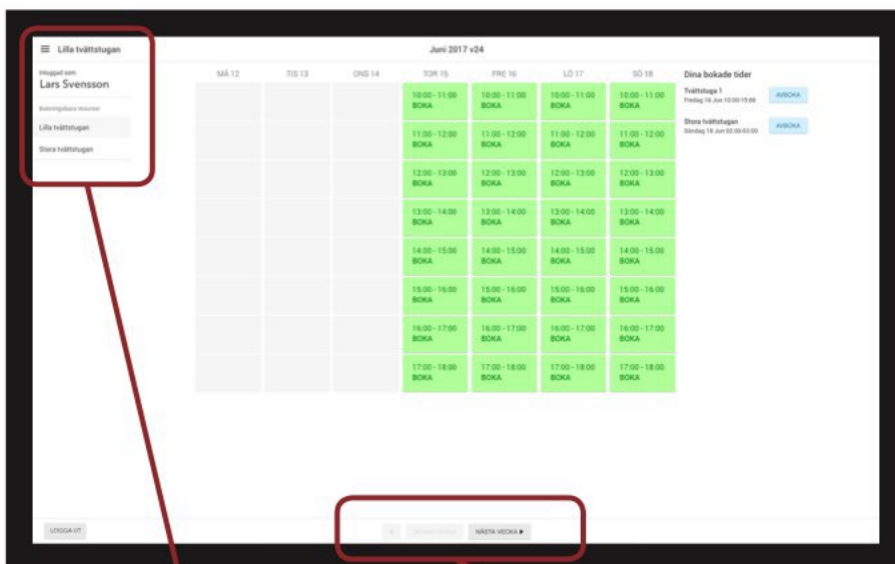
Lilla tvättstugan

Juni 2017 v24

Inloggad som
Lars Svensson

Bokningsbara resurser

Lilla tvättstugan

Stora tvättstugan

| MÅ 12 | TIS 13 | ONS 14 | TOR 15 | FRE 16 | LÖ 17 | SÖ 18 |
|---|---|---|---|---|---|---|
| | | | 10:00 - 11:00 BOKA | 10:00 - 11:00 BOKA | 10:00 - 11:00 BOKA | 10:00 - 11:00 BOKA |
| | | | 11:00 - 12:00 BOKA | 11:00 - 12:00 BOKA | 11:00 - 12:00 BOKA | 11:00 - 12:00 BOKA |
| | | | 12:00 - 13:00 BOKA | 12:00 - 13:00 BOKA | 12:00 - 13:00 BOKA | 12:00 - 13:00 BOKA |
| | | | 13:00 - 14:00 BOKA | 13:00 - 14:00 BOKA | 13:00 - 14:00 BOKA | 13:00 - 14:00 BOKA |
| | | | 14:00 - 15:00 BOKA | 14:00 - 15:00 BOKA | 14:00 - 15:00 BOKA | 14:00 - 15:00 BOKA |
| | | | 15:00 - 16:00 BOKA | 15:00 - 16:00 BOKA | 15:00 - 16:00 BOKA | 15:00 - 16:00 BOKA |
| | | | 16:00 - 17:00 BOKA | 16:00 - 17:00 BOKA | 16:00 - 17:00 BOKA | 16:00 - 17:00 BOKA |
| | | | 17:00 - 18:00 BOKA | 17:00 - 18:00 BOKA | 17:00 - 18:00 BOKA | 17:00 - 18:00 BOKA |

Dina bokade tider

Tvättstuga 1
Fredag 16 Jun 10:00-15:00
AVBOKA

Stora tvättstugan
Söndag 18 Jun 02:00-03:00
AVBOKA

LOGGA UT

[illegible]

NÄSTA VECKA ▶